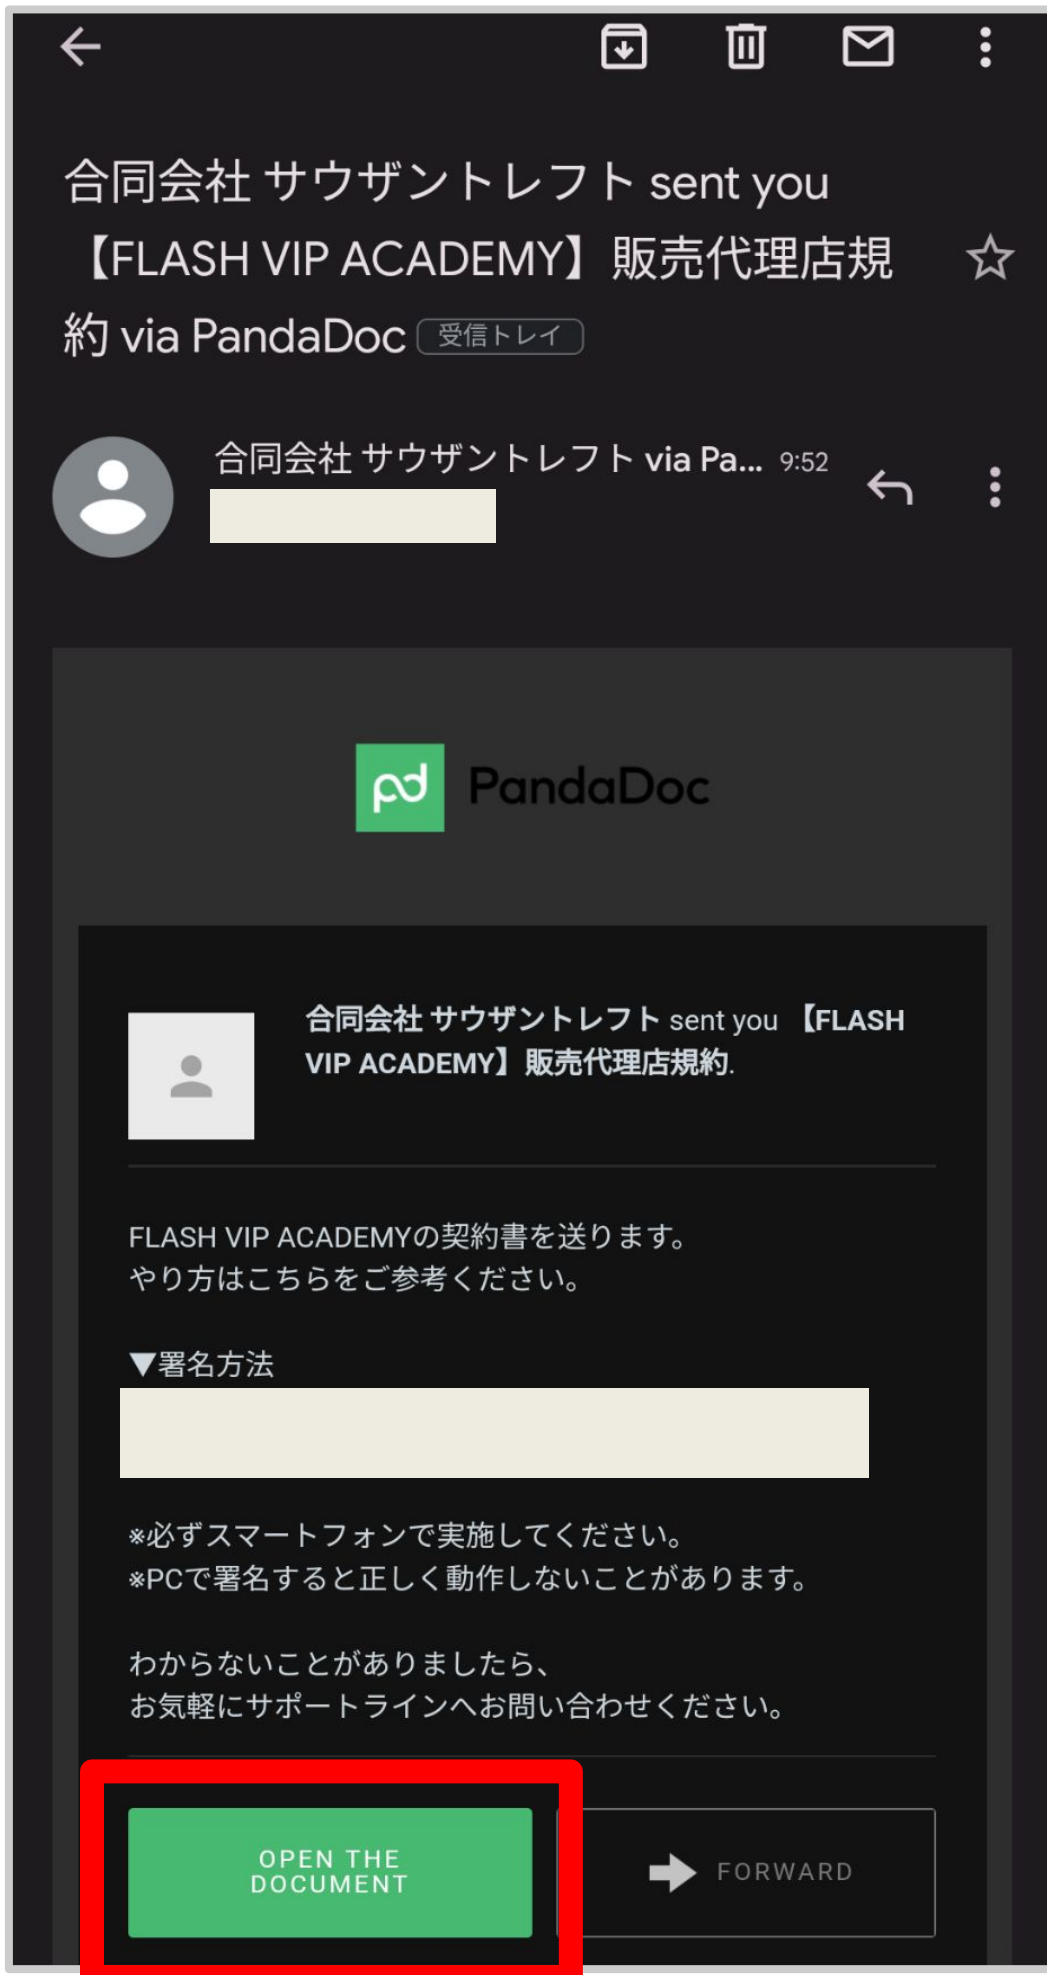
合同会社 サウザントレフト sent you 【FLASH VIP ACADEMY】販売代理店規約 via PandaDoc 受信トレイ

合同会社 サウザントレフト via Pa... 9:52

PandaDoc

合同会社 サウザントレフト sent you 【FLASH VIP ACADEMY】販売代理店規約.

FLASH VIP ACADEMYの契約書を送ります。
やり方はこちらをご参考ください。

▼署名方法

※必ずスマートフォンで実施してください。
※PCで署名すると正しく動作しないことがあります。

わからないことがありましたら、
お気軽にサポートラインへお問い合わせください。

OPEN THE DOCUMENT

FORWARD